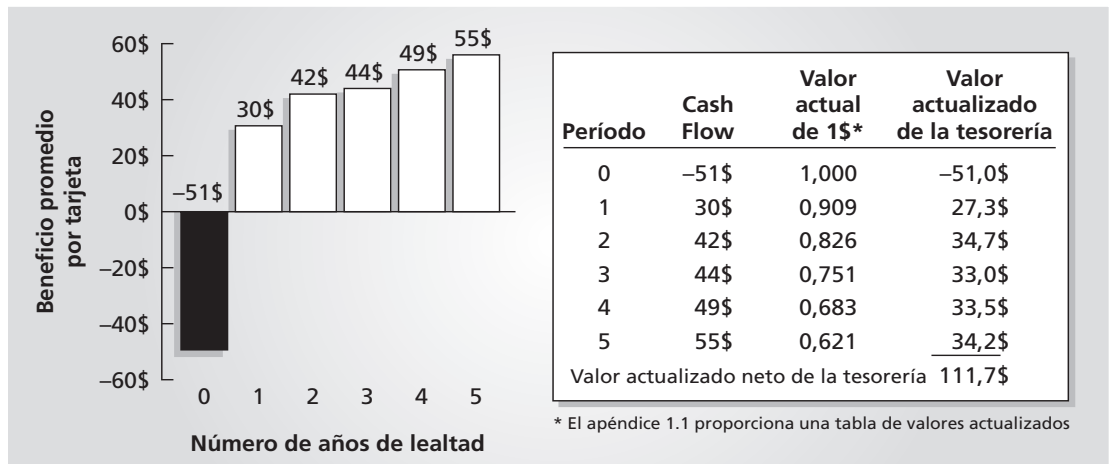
Beneficio promedio por tarjeta

60$
40$
20$
0$
–20$
–40$
–60$

–51$
30$
42$
44$
49$
55$

0 1 2 3 4 5

Número de años de lealtad

| Período | Cash Flow | Valor actual de 1$* | Valor actualizado de la tesorería |
|---|---|---|---|
| 0 | –51$ | 1,000 | –51,0$ |
| 1 | 30$ | 0,909 | 27,3$ |
| 2 | 42$ | 0,826 | 34,7$ |
| 3 | 44$ | 0,751 | 33,0$ |
| 4 | 49$ | 0,683 | 33,5$ |
| 5 | 55$ | 0,621 | 34,2$ |
| Valor actualizado neto de la tesorería | | | 111,7$ |

* El apéndice 1.1 proporciona una tabla de valores actualizados